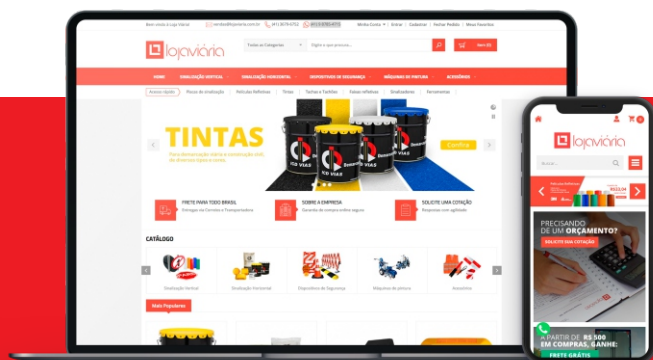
lojaviária

Todas as Categorias

Digite o que procura

Item (0)

HOME

SINALIZAÇÃO VERTICAL

SINALIZAÇÃO HORIZONTAL

DISPOSITIVOS DE SEGURANÇA

MÁQUINAS DE PINTURA

ACESSÓRIOS

Acesso rápido

Placas de sinalização

Películas Refletivas

Tintas

Tachas e Tachões

Faixas refletivas

Sinalizadores

Ferramentas

TINTAS

Confira

FRETE PARA TODO BRASIL

Entregas via Correios e Transportadoras

SOBRE A EMPRESA

SOLICITE UMA COTAÇÃO

Respostas com agilidade

CATÁLOGO

Sinalização Vertical

Sinalização Horizontal

Dispositivos de Segurança

Máquinas de pintura

Acessórios

Mais Populares

lojaviária

Buscar...

PRECISANDO DE UM ORÇAMENTO?

SOLICITE SUA COTAÇÃO

A PARTIR DE R$ 500 EM COMPRAS, GANHE:

FRETE GRÁTIS